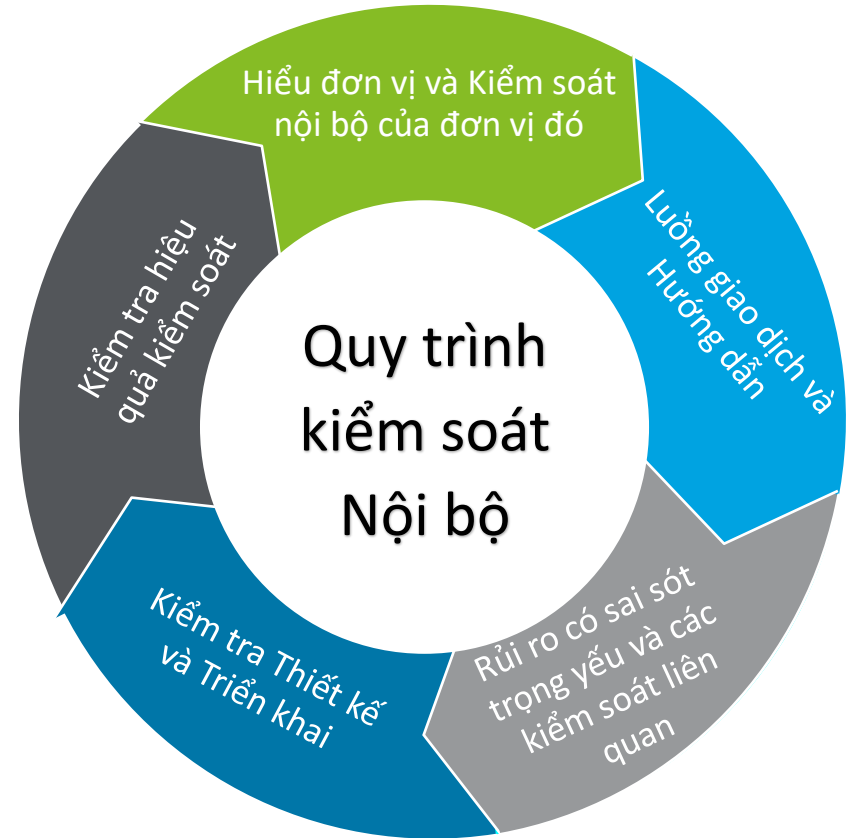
Quy trình kiểm soát Nội bộ

Hiểu đơn vị và Kiểm soát nội bộ của đơn vị đó

Luồng giao dịch và Hướng dẫn

Rủi ro có sai sót trọng yếu và các kiểm soát liên quan

Kiểm tra Thiết kế và Triển khai

Kiểm tra hiệu quả kiểm soát